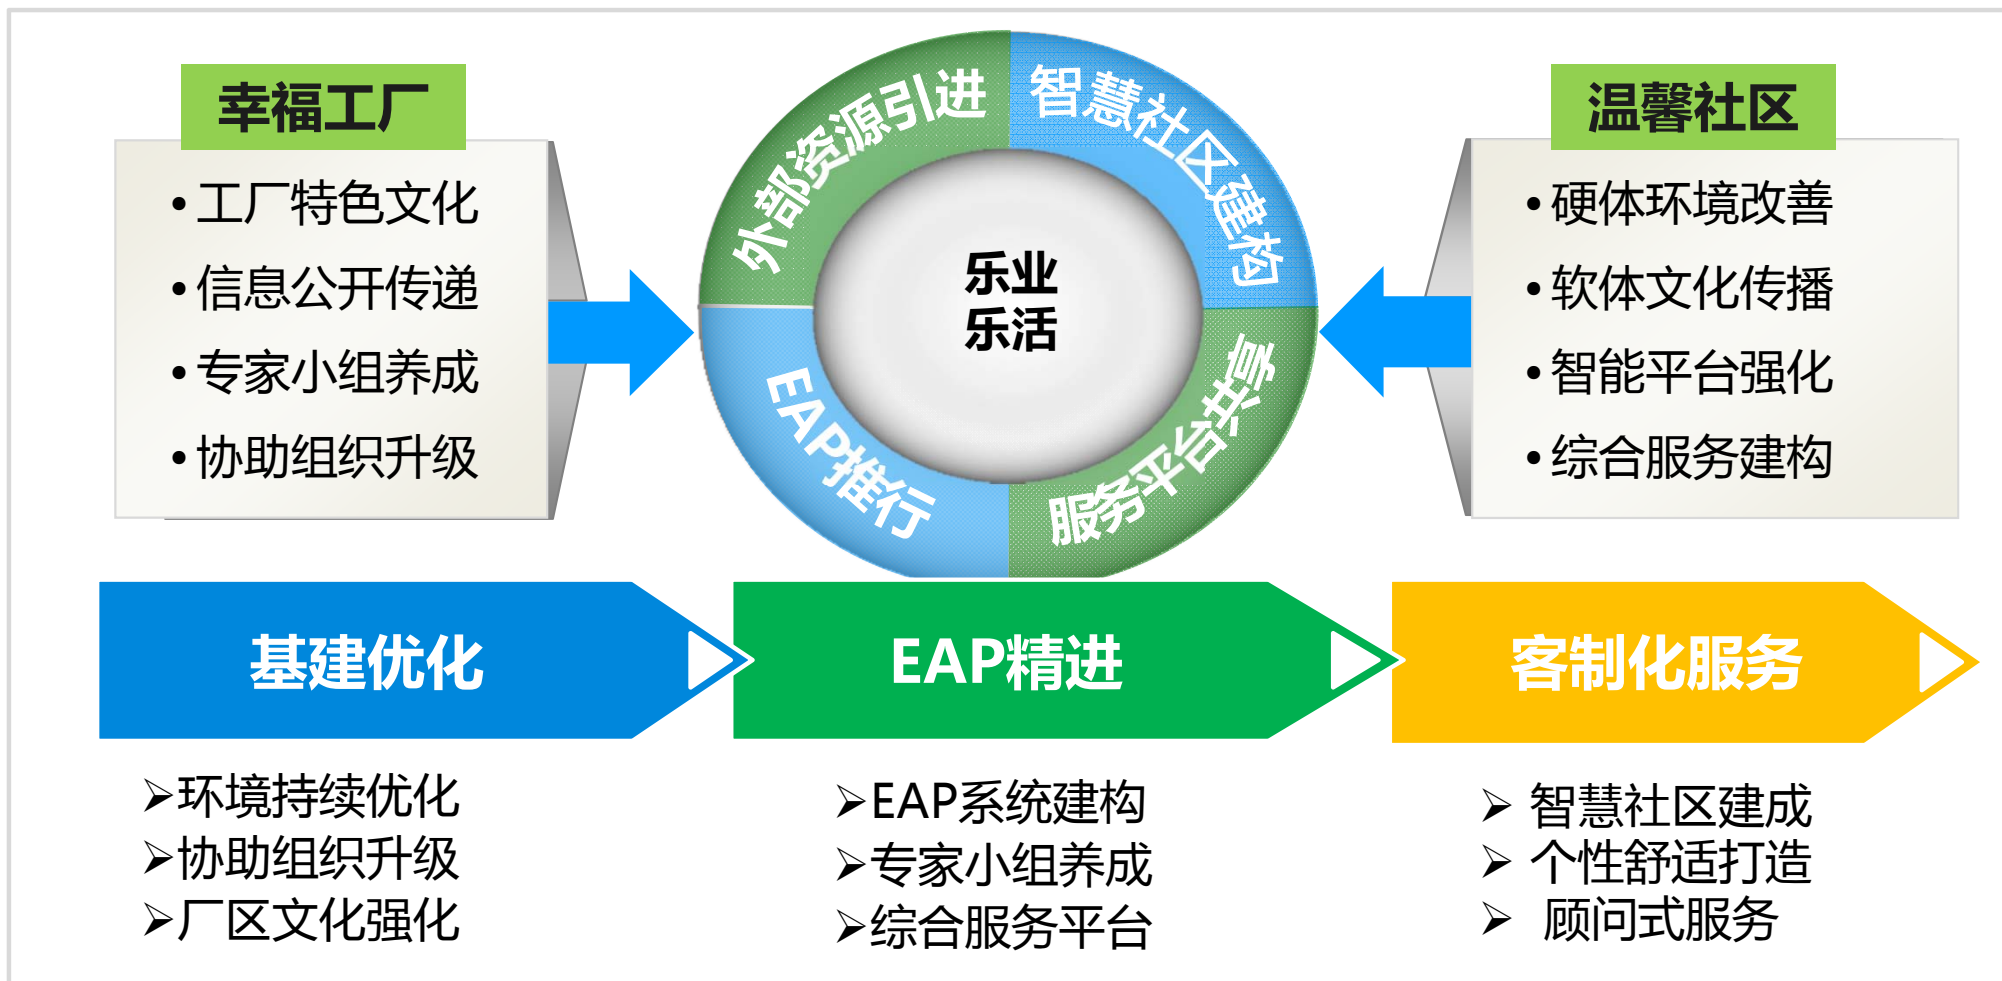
幸福工厂

• 工厂特色文化
• 信息公开传递
• 专家小组养成
• 协助组织升级

外部资源引进

智慧社区建构

乐业
乐活

EAP推行

服务平台共享

温馨社区

• 硬体环境改善
• 软体文化传播
• 智能平台强化
• 综合服务建构

基建优化

EAP精进

客制化服务

➢环境持续优化
➢协助组织升级
➢厂区文化强化

➢EAP系统建构
➢专家小组养成
➢综合服务平台

➢ 智慧社区建成
➢ 个性舒适打造
➢ 顾问式服务